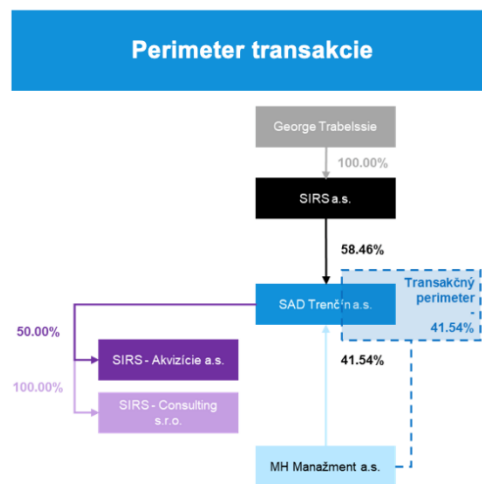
Perimeter transakcie

George Trabelssie

100.00%

SIRS a.s.

58.46%

SAD Trenčín a.s.

Transakčný perimeter - 41.54%

50.00%

SIRS - Akvizície a.s.

100.00%

SIRS - Consulting s.r.o.

41.54%

MH Manažment a.s.